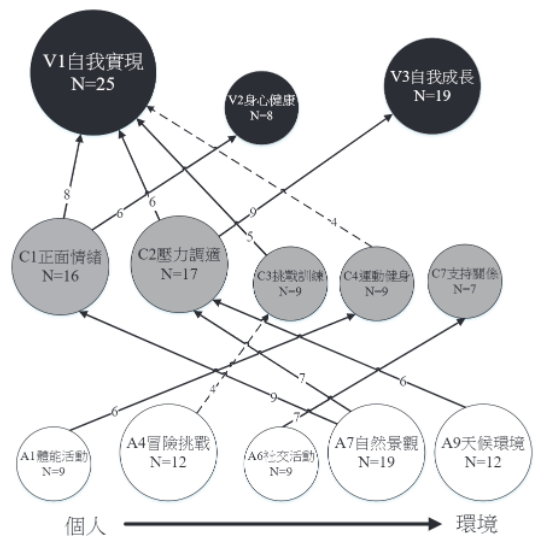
V1自我實現
N=25

V2身心健康
N=8

V3自我成長
N=19

8
6
6
9
5
4

C1正面情緒
N=16

C2壓力調適
N=17

C3挑戰訓練
N=9

C4運動健身
N=9

C7支持關係
N=7

7
6
6
4
9
7

A1體能活動
N=9

A4冒險挑戰
N=12

A6社交活動
N=9

A7自然景觀
N=19

A9天候環境
N=12

個人
環境